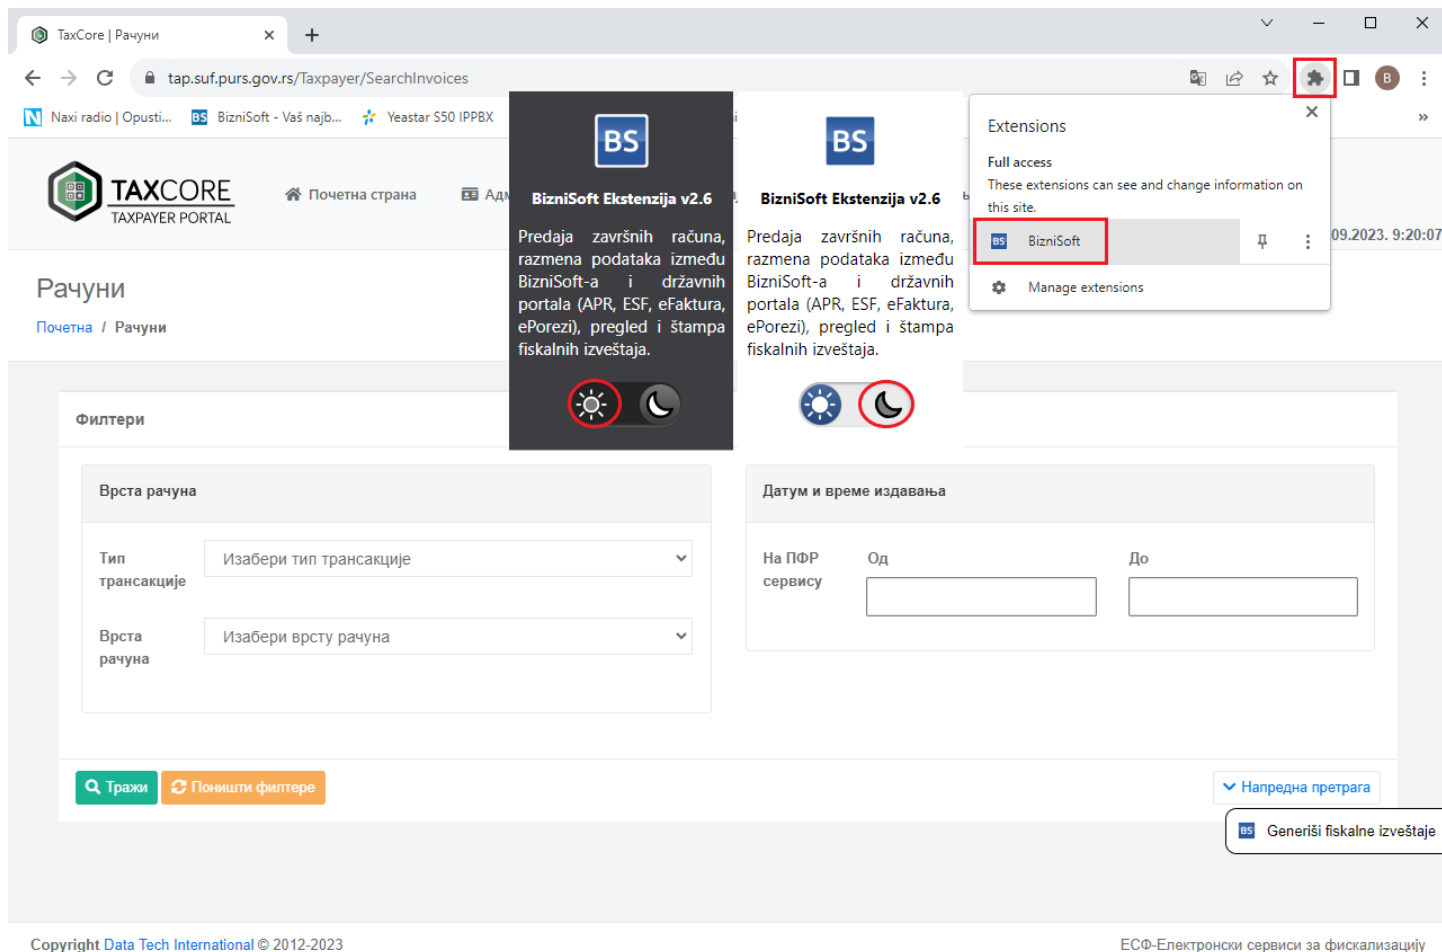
TaxCore | Рачуни

tap.suf.purs.gov.rs/Taxpayer/SearchInvoices

Naxi radio | Opusti... BizniSoft - Vaš najb... Yeastar S50 IPPBX

»

TAXCORE
TAXPAYER PORTAL

Почетна страна Адм

BS
BizniSoft Ekstenzija v2.6

Predaja završnih računa, razmena podataka između BizniSoft-a i državnih portala (APR, ESF, eFaktura, ePorezi), pregled i štampa fiskalnih izveštaja.

BS
BizniSoft Ekstenzija v2.6

Predaja završnih računa, razmena podataka između BizniSoft-a i državnih portala (APR, ESF, eFaktura, ePorezi), pregled i štampa fiskalnih izveštaja.

Extensions

Full access
These extensions can see and change information on this site.

BizniSoft

Manage extensions

09.2023. 9:20:07

Рачуни

Почетна / Рачуни

Филтери

Врста рачуна

Тип трансакције | Изабери тип трансакције

Врста рачуна | Изабери врсту рачуна

Датум и време издавања

На ПФР сервису | Од | До

Тражи | Поништи филтере

Напредна претрага

Generiši fiskalne izveštaje

Copyright Data Tech International © 2012-2023

ЕСФ-Електронски сервиси за фискализацију